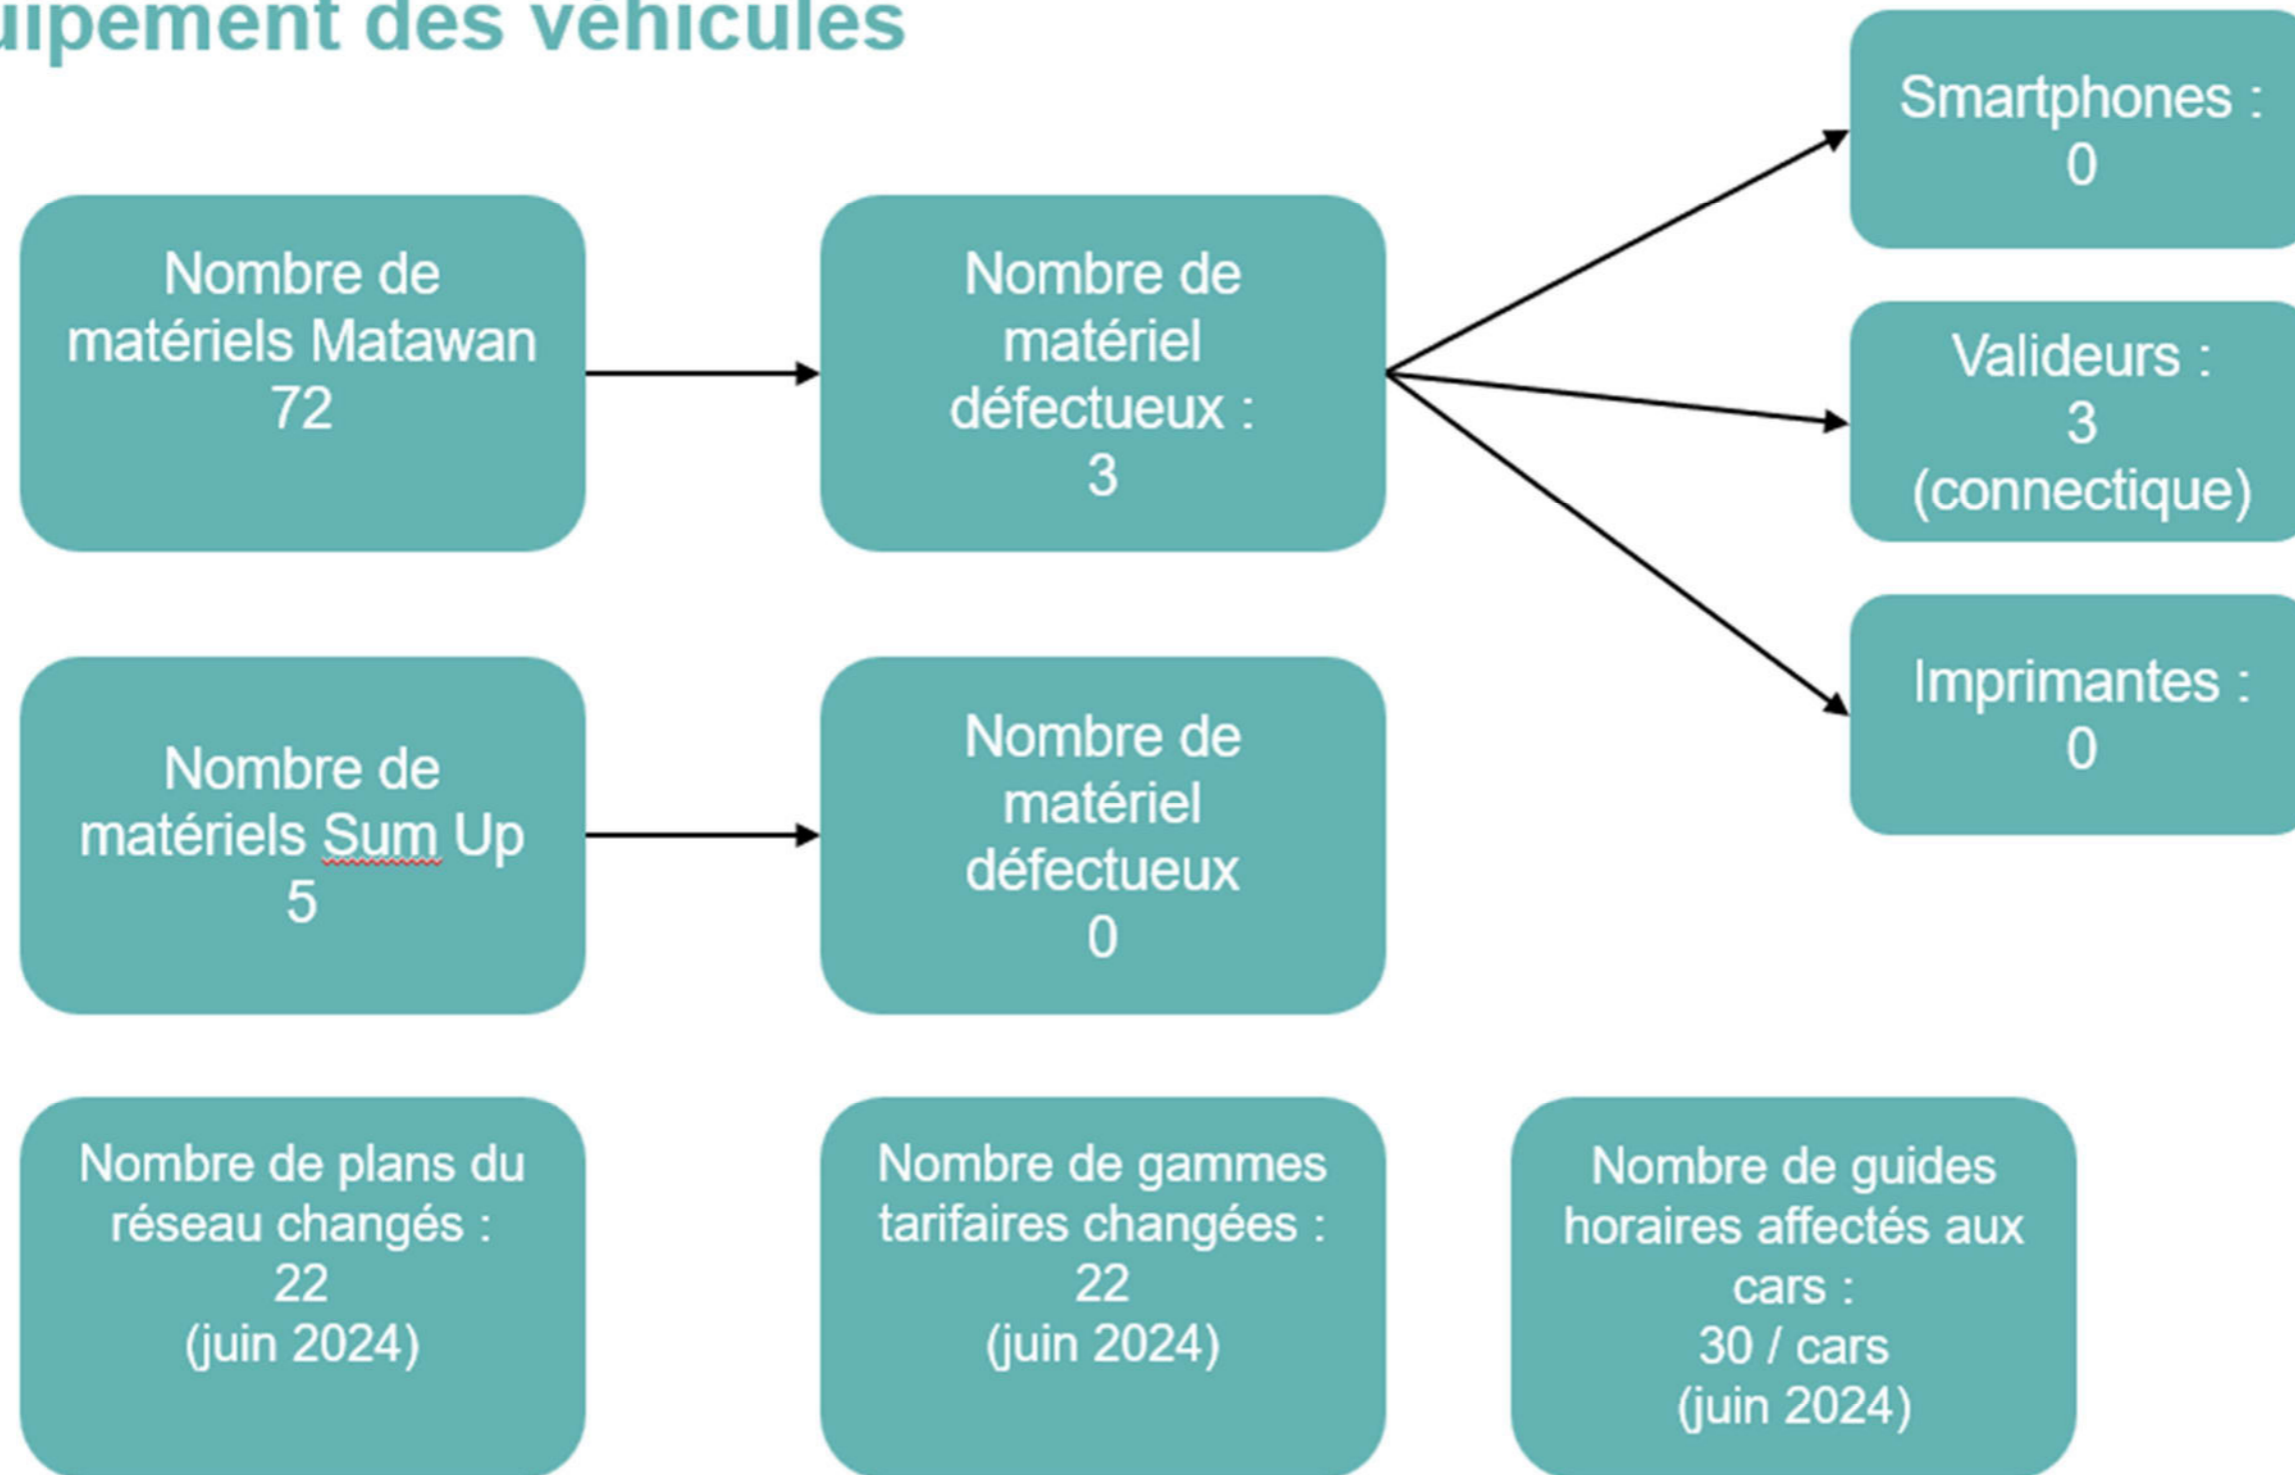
uipement des véhicules

Nombre de matériels Matawan 72

Nombre de matériel défectueux : 3

Smartphones : 0

Valideurs : 3 (connectique)

Imprimantes : 0

Nombre de matériels Sum Up 5

Nombre de matériel défectueux 0

Nombre de plans du réseau changés : 22 (juin 2024)

Nombre de gammes tarifaires changées : 22 (juin 2024)

Nombre de guides horaires affectés aux cars : 30 / cars (juin 2024)